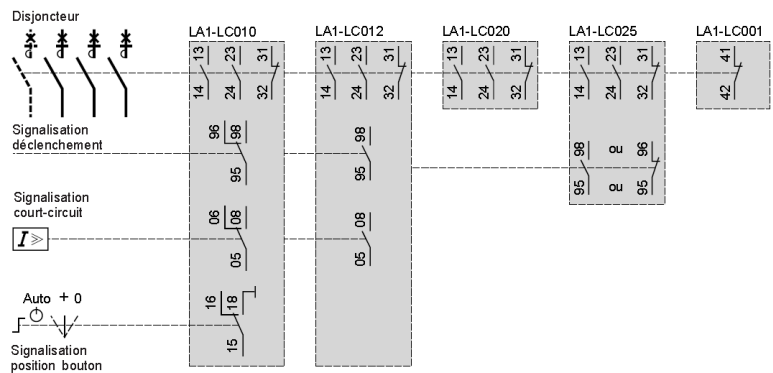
Disjoncteur

LA1-LC010
13 23 31
14 24 32
96 98
95
06 08
05
16 18
15

LA1-LC012
13 23 31
14 24 32
98
95
08
05

LA1-LC020
13 23 31
14 24 32

LA1-LC025
13 23 31
14 24 32
98 ou 96
95 ou 95

LA1-LC001
41
42

Signalisation déclenchement

Signalisation court-circuit

$I \gg$

Auto + 0

Signalisation position bouton